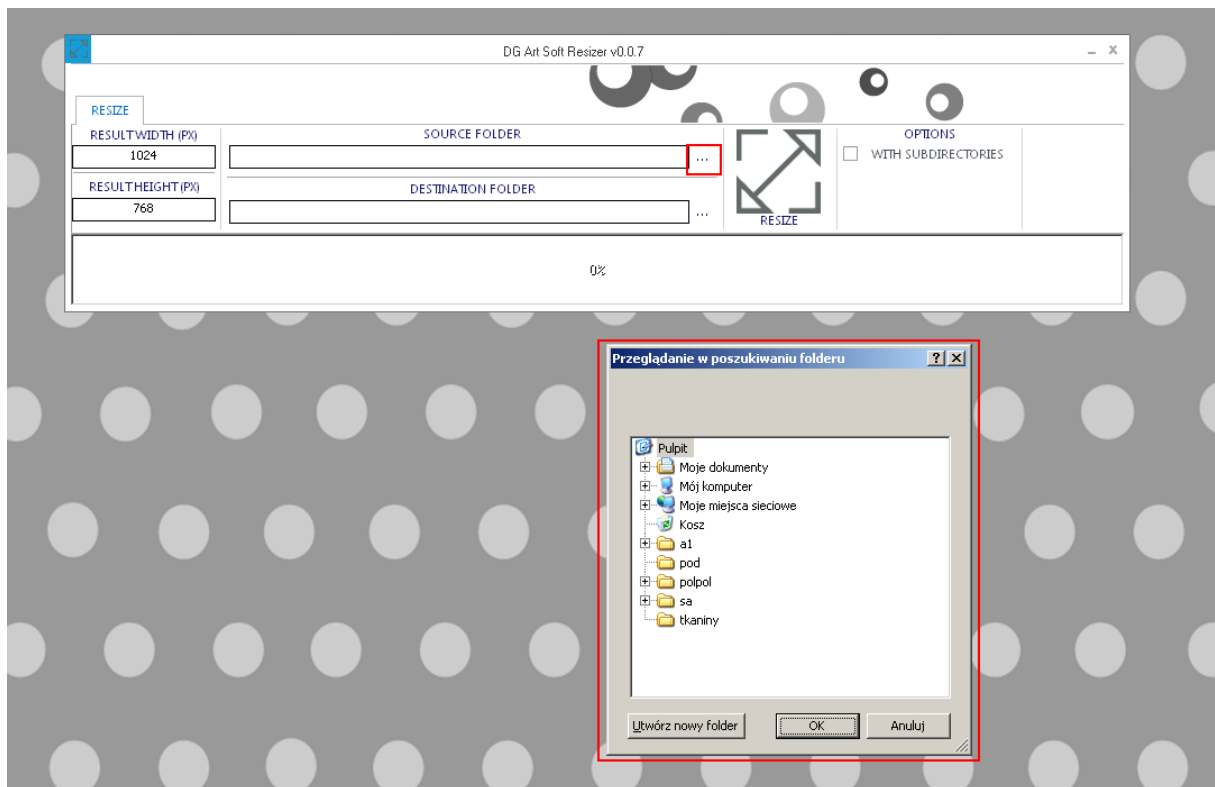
DG Art Soft Resizer v0.0.7

RESIZE

RESULT WIDTH (PX)
1024
RESULT HEIGHT (PX)
768

SOURCE FOLDER
...
DESTINATION FOLDER
...

RESIZE

OPTIONS
WITH SUBDIRECTORIES

0%

Przeglądanie w poszukiwaniu folderu

Pulpit
Moje dokumenty
Mój komputer
Moje miejsca sieciowe
Kosz
a1
pod
polpol
sa
tkaniny

Utwórz nowy folder
OK
Anuluj